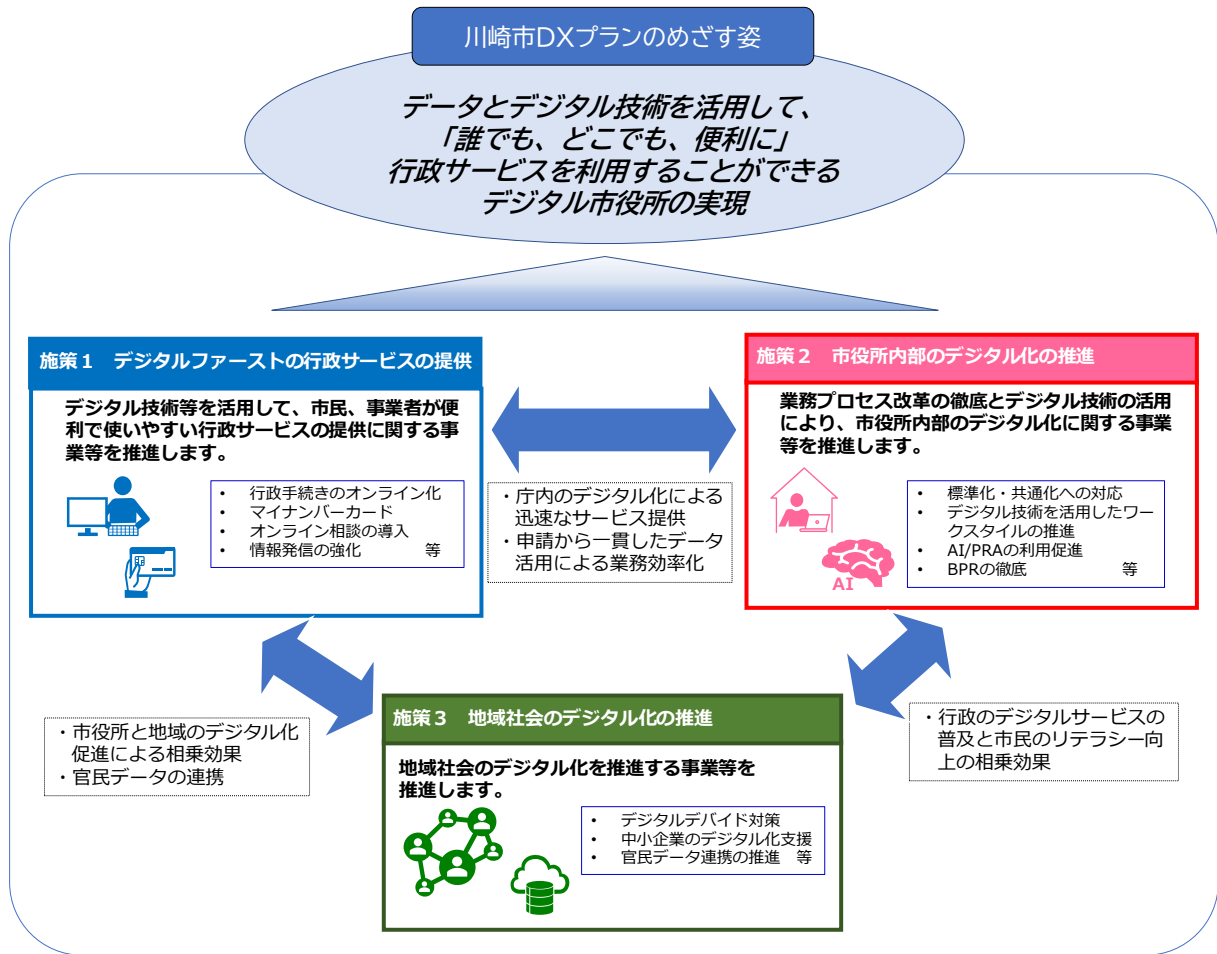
川崎市DXプランのめざす姿

データとデジタル技術を活用して、
「誰でも、どこでも、便利に」
行政サービスを利用することができる
デジタル市役所の実現

施策１　デジタルファーストの行政サービスの提供

デジタル技術等を活用して、市民、事業者が便利で使いやすい行政サービスの提供に関する事業等を推進します。

• 行政手続きのオンライン化
• マイナンバーカード
• オンライン相談の導入
• 情報発信の強化　等

・庁内のデジタル化による迅速なサービス提供
・申請から一貫したデータ活用による業務効率化

施策２　市役所内部のデジタル化の推進

業務プロセス改革の徹底とデジタル技術の活用により、市役所内部のデジタル化に関する事業等を推進します。

• 標準化・共通化への対応
• デジタル技術を活用したワークスタイルの推進
• AI/PRAの利用促進
• BPRの徹底　等

AI

・市役所と地域のデジタル化促進による相乗効果
・官民データの連携

施策３　地域社会のデジタル化の推進

地域社会のデジタル化を推進する事業等を推進します。

• デジタルデバイド対策
• 中小企業のデジタル化支援
• 官民データ連携の推進　等

・行政のデジタルサービスの普及と市民のリテラシー向上の相乗効果